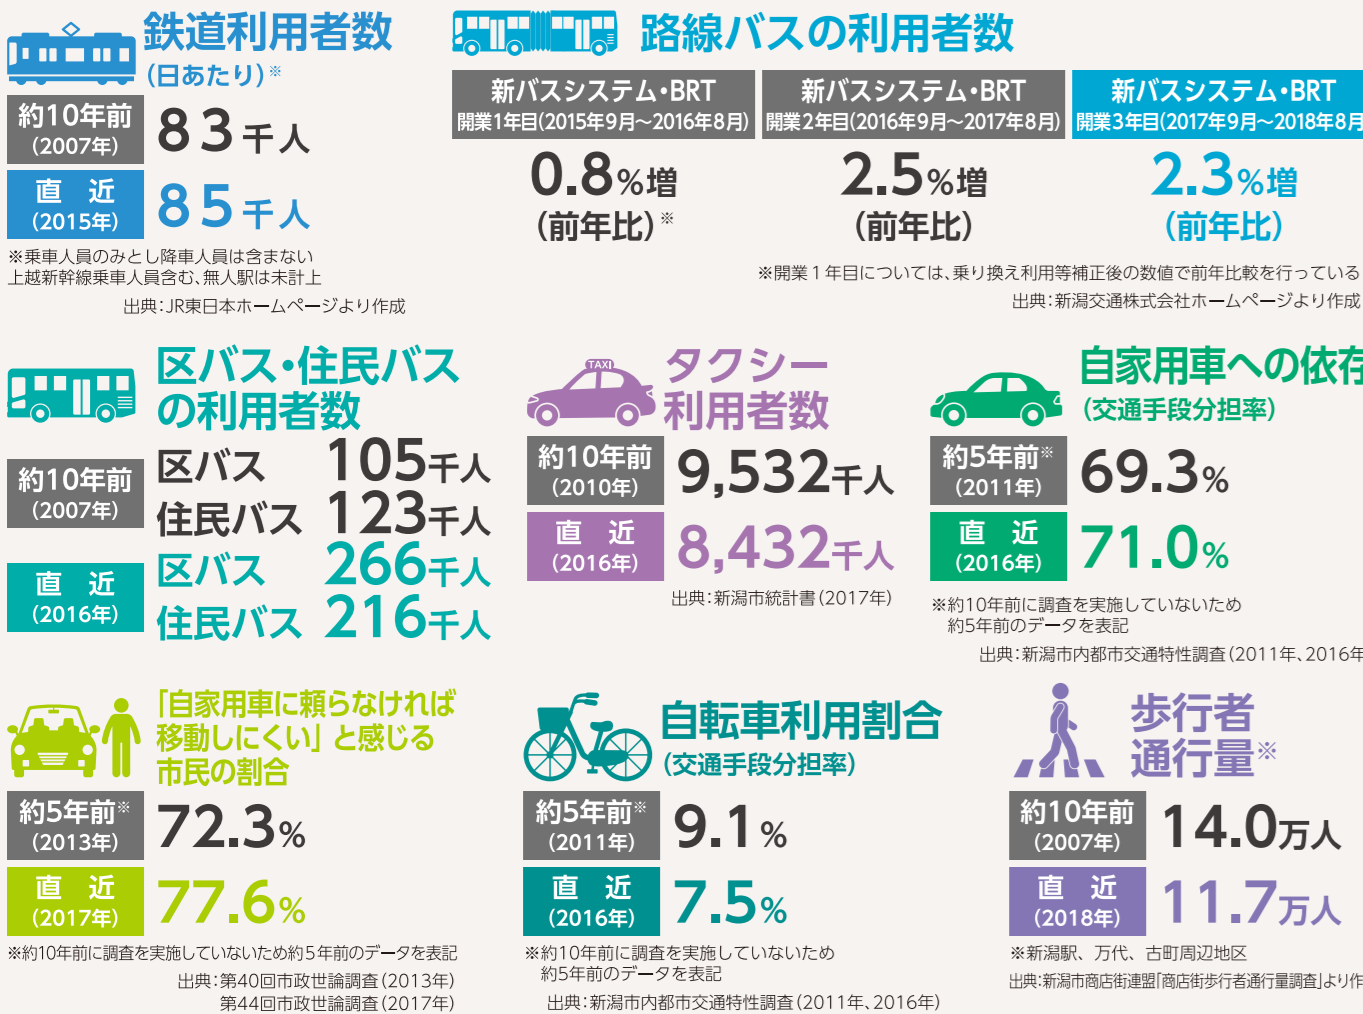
鉄道利用者数
(日あたり)※

約10年前
(2007年)
83千人

直　近
(2015年)
85千人

※乗車人員のみとし降車人員は含まない
上越新幹線乗車人員含む、無人駅は未計上
出典：JR東日本ホームページより作成

路線バスの利用者数

| 新バスシステム・BRT 開業1年目(2015年9月～2016年8月) | 新バスシステム・BRT 開業2年目(2016年9月～2017年8月) | 新バスシステム・BRT 開業3年目(2017年9月～2018年8月 |
|---|---|---|
| 0.8%増 (前年比)※ | 2.5%増 (前年比) | 2.3%増 (前年比) |

※開業１年目については、乗り換え利用等補正後の数値で前年比較を行っている
出典：新潟交通株式会社ホームページより作成

区バス・住民バスの利用者数

約10年前
(2007年)
区バス　105千人
住民バス　123千人

直　近
(2016年)
区バス　266千人
住民バス　216千人

TAXI
タクシー利用者数

約10年前
(2010年)
9,532千人

直　近
(2016年)
8,432千人

出典：新潟市統計書(2017年)

自家用車への依存
(交通手段分担率)

約5年前※
(2011年)
69.3%

直　近
(2016年)
71.0%

※約10年前に調査を実施していないため
約5年前のデータを表記
出典：新潟市内都市交通特性調査(2011年、2016年

「自家用車に頼らなければ移動しにくい」と感じる市民の割合

約5年前※
(2013年)
72.3%

直　近
(2017年)
77.6%

※約10年前に調査を実施していないため約５年前のデータを表記
出典：第40回市政世論調査(2013年)
第44回市政世論調査(2017年)

自転車利用割合
(交通手段分担率)

約5年前※
(2011年)
9.1%

直　近
(2016年)
7.5%

※約10年前に調査を実施していないため
約5年前のデータを表記
出典：新潟市内都市交通特性調査(2011年、2016年)

歩行者通行量※

約10年前
(2007年)
14.0万人

直　近
(2018年)
11.7万人

※新潟駅、万代、古町周辺地区
出典：新潟市商店街連盟「商店街歩行者通行量調査」より作